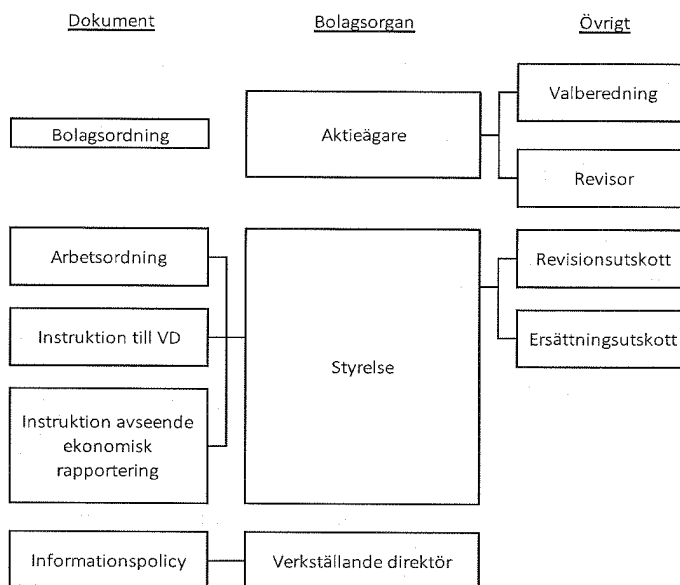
Dokument

Bolagsorgan

Övrigt

Valberedning

Bolagsordning

Aktieägare

Revisor

Arbetsordning

Revisionsutskott

Instruktion till VD

Ersättningsutskott

Styrelse

Instruktion avseende ekonomisk rapportering

Informationspolicy

Verkställande direktör